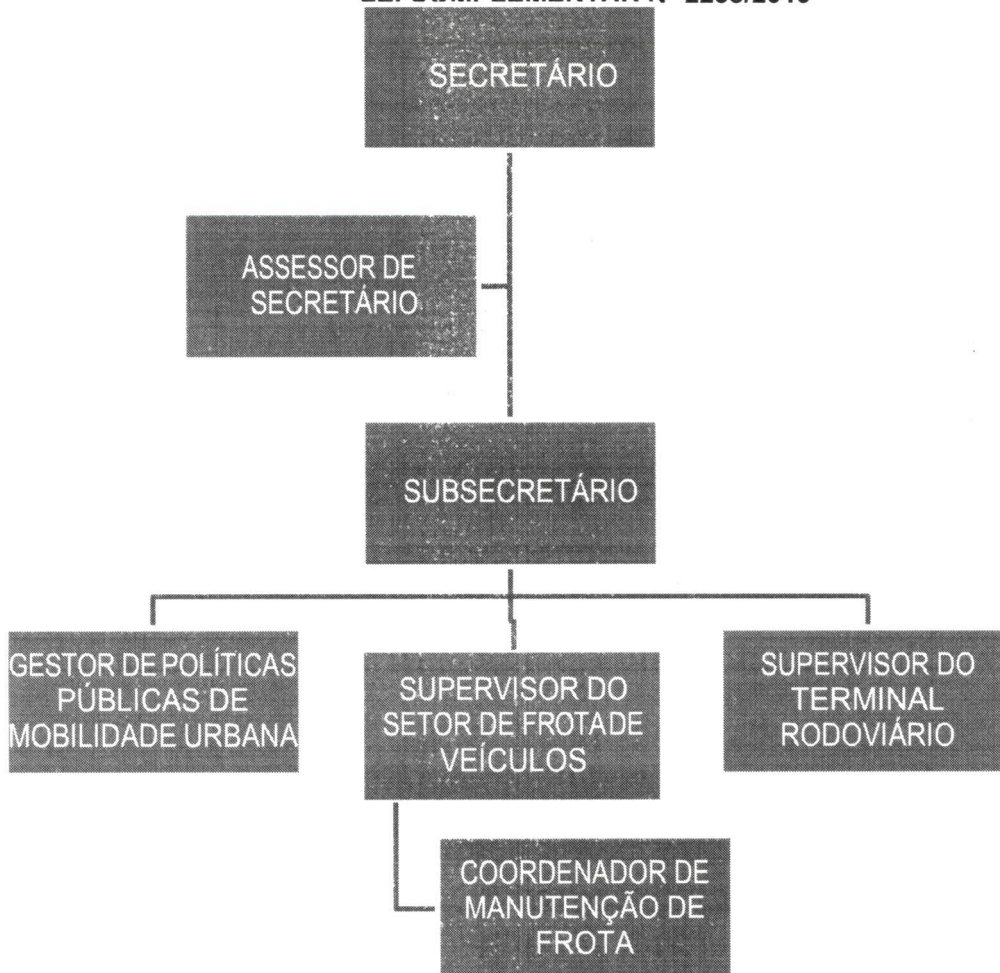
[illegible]

SECRETÁRIO

ASSESSOR DE SECRETÁRIO

SUBSECRETÁRIO

GESTOR DE POLÍTICAS PÚBLICAS DE MOBILIDADE URBANA

SUPERVISOR DO SETOR DE FROTADE VEÍCULOS

SUPERVISOR DO TERMINAL RODOVIÁRIO

COORDENADOR DE MANUTENÇÃO DE FROTA